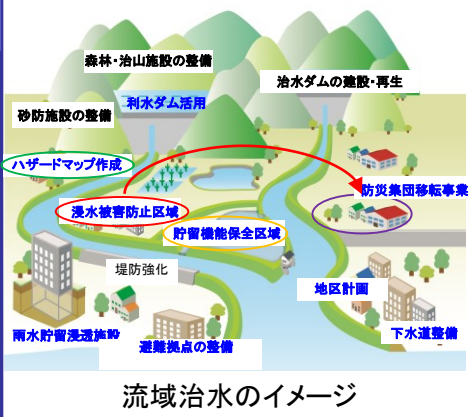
森林・治山施設の整備

治水ダムの建設・再生

砂防施設の整備

利水ダム活用

ハザードマップ作成

防災集団移転事業

浸水被害防止区域

貯留機能保全区域

堤防強化

地区計画

雨水貯留浸透施設

避難拠点の整備

下水道整備

流域治水のイメージ